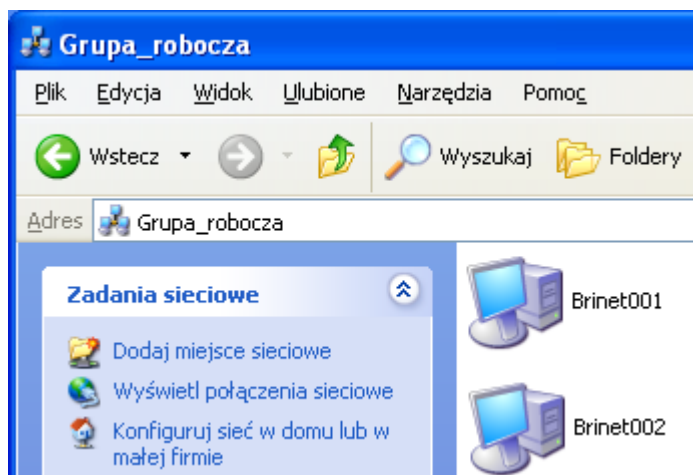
Grupa_robocza

Plik Edycja Widok Ulubione Narzędzia Pomoc

Wstecz Wyszukaj Foldery

Adres Grupa_robocza

Zadania sieciowe

Dodaj miejsce sieciowe

Wyświetl połączenia sieciowe

Konfiguruj sieć w domu lub w małej firmie

Brinet001

Brinet002